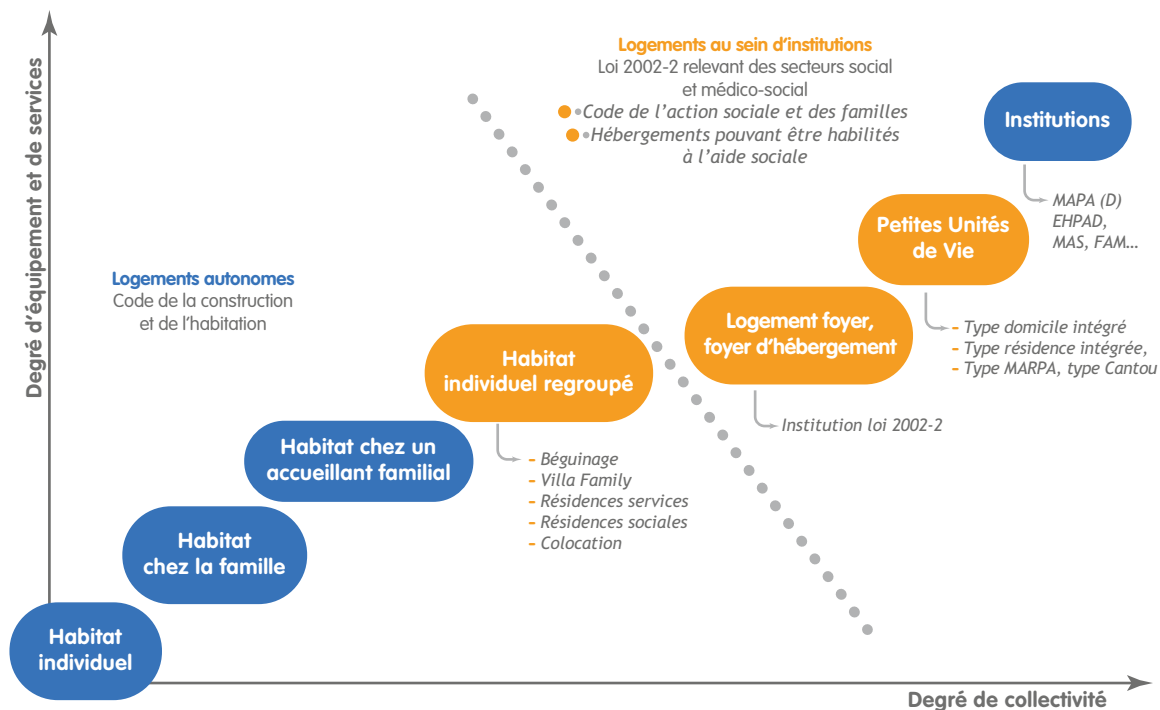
Degré d'équipement et de services

Logements au sein d'institutions
Loi 2002-2 relevant des secteurs social et médico-social
Code de l'action sociale et des familles
Hébergements pouvant être habilités à l'aide sociale

Institutions

MAPA (D)
EHPAD,
MAS, FAM...

Petites Unités de Vie

Logements autonomes
Code de la construction et de l'habitation

Logement foyer, foyer d'hébergement

- Type domicile intégré
- Type résidence intégrée,
- Type MARPA, type Cantou

Habitat individuel regroupé

Institution loi 2002-2

Habitat chez un accueillant familial

- Béguinage
- Villa Family
- Résidences services
- Résidences sociales
- Colocation

Habitat chez la famille

Habitat individuel

Degré de collectivité